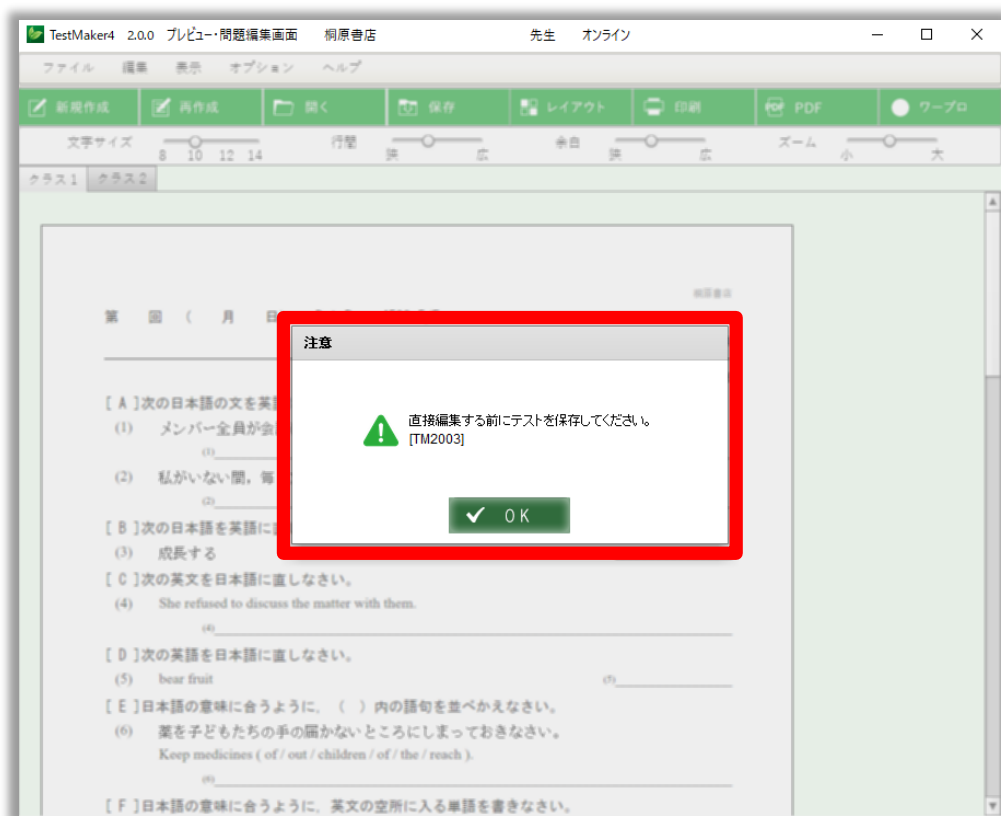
TestMaker4 2.0.0 プレビュー・問題編集画面 桐原書店 先生 オンライン

ファイル 編集 表示 オプション ヘルプ

新規作成 再作成 開く 保存 レイアウト 印刷 PDF ワープロ

文字サイズ 8 10 12 14 行間 狭 広 余白 狭 広 ズーム 小 大

クラス1 クラス2

桐原書店

第 回 ( 月 日 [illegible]

[ A ]次の日本語の文を英語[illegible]

(1) メンバー全員が会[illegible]

(1)

(2) 私がいない間，毎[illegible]

(2)

[ B ]次の日本語を英語に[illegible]

(3) 成長する

[ C ]次の英文を日本語に直しなさい。

(4) She refused to discuss the matter with them.

(4)

[ D ]次の英語を日本語に直しなさい。

(5) bear fruit

(5)

[ E ]日本語の意味に合うように，( )内の語句を並べかえなさい。

(6) 薬を子どもたちの手の届かないところにしまっておきなさい。

Keep medicines ( of / out / children / of / the / reach ).

(6)

[ F ]日本語の意味に合うように，英文の空所に入る単語を書きなさい。

注意

直接編集する前にテストを保存してください。
[TM2003]

OK